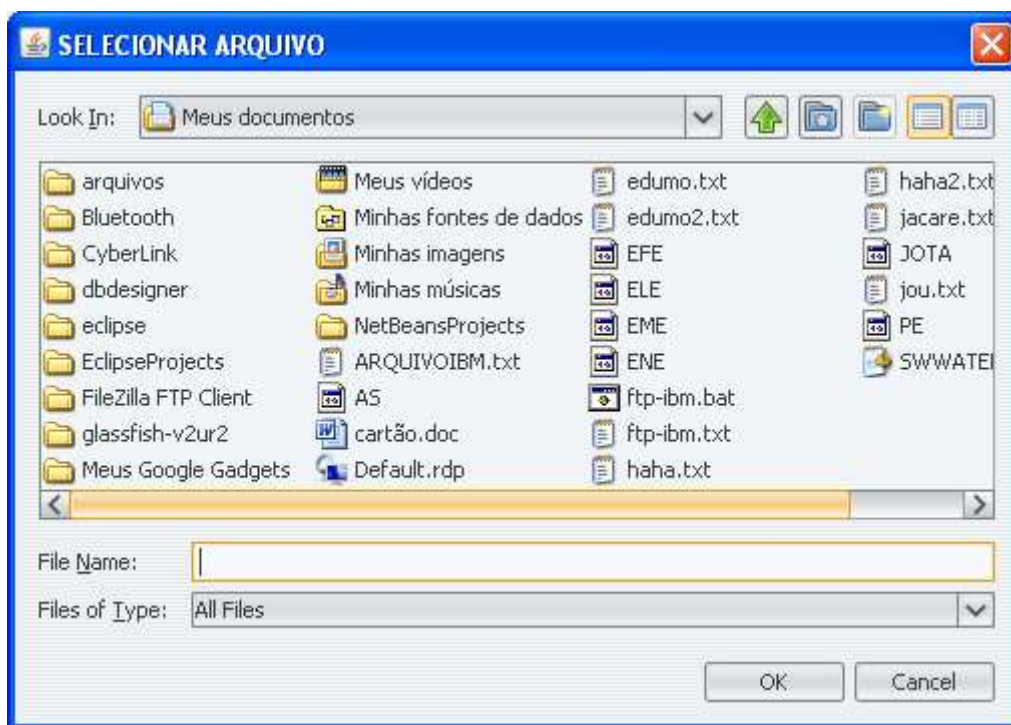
SELECIONAR ARQUIVO

Look In: Meus documentos

arquivos
Bluetooth
CyberLink
dbdesigner
eclipse
EclipseProjects
FileZilla FTP Client
glassfish-v2ur2
Meus Google Gadgets

Meus vídeos
Minhas fontes de dados
Minhas imagens
Minhas músicas
NetBeansProjects
ARQUIVOIBM.txt
AS
cartão.doc
Default.rdp

edumo.txt
edumo2.txt
EFE
ELE
EME
ENE
ftp-ibm.bat
ftp-ibm.txt
haha.txt

haha2.txt
jacare.txt
JOTA
jou.txt
PE
SWWATE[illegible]

File Name:
Files of Type: All Files

OK
Cancel